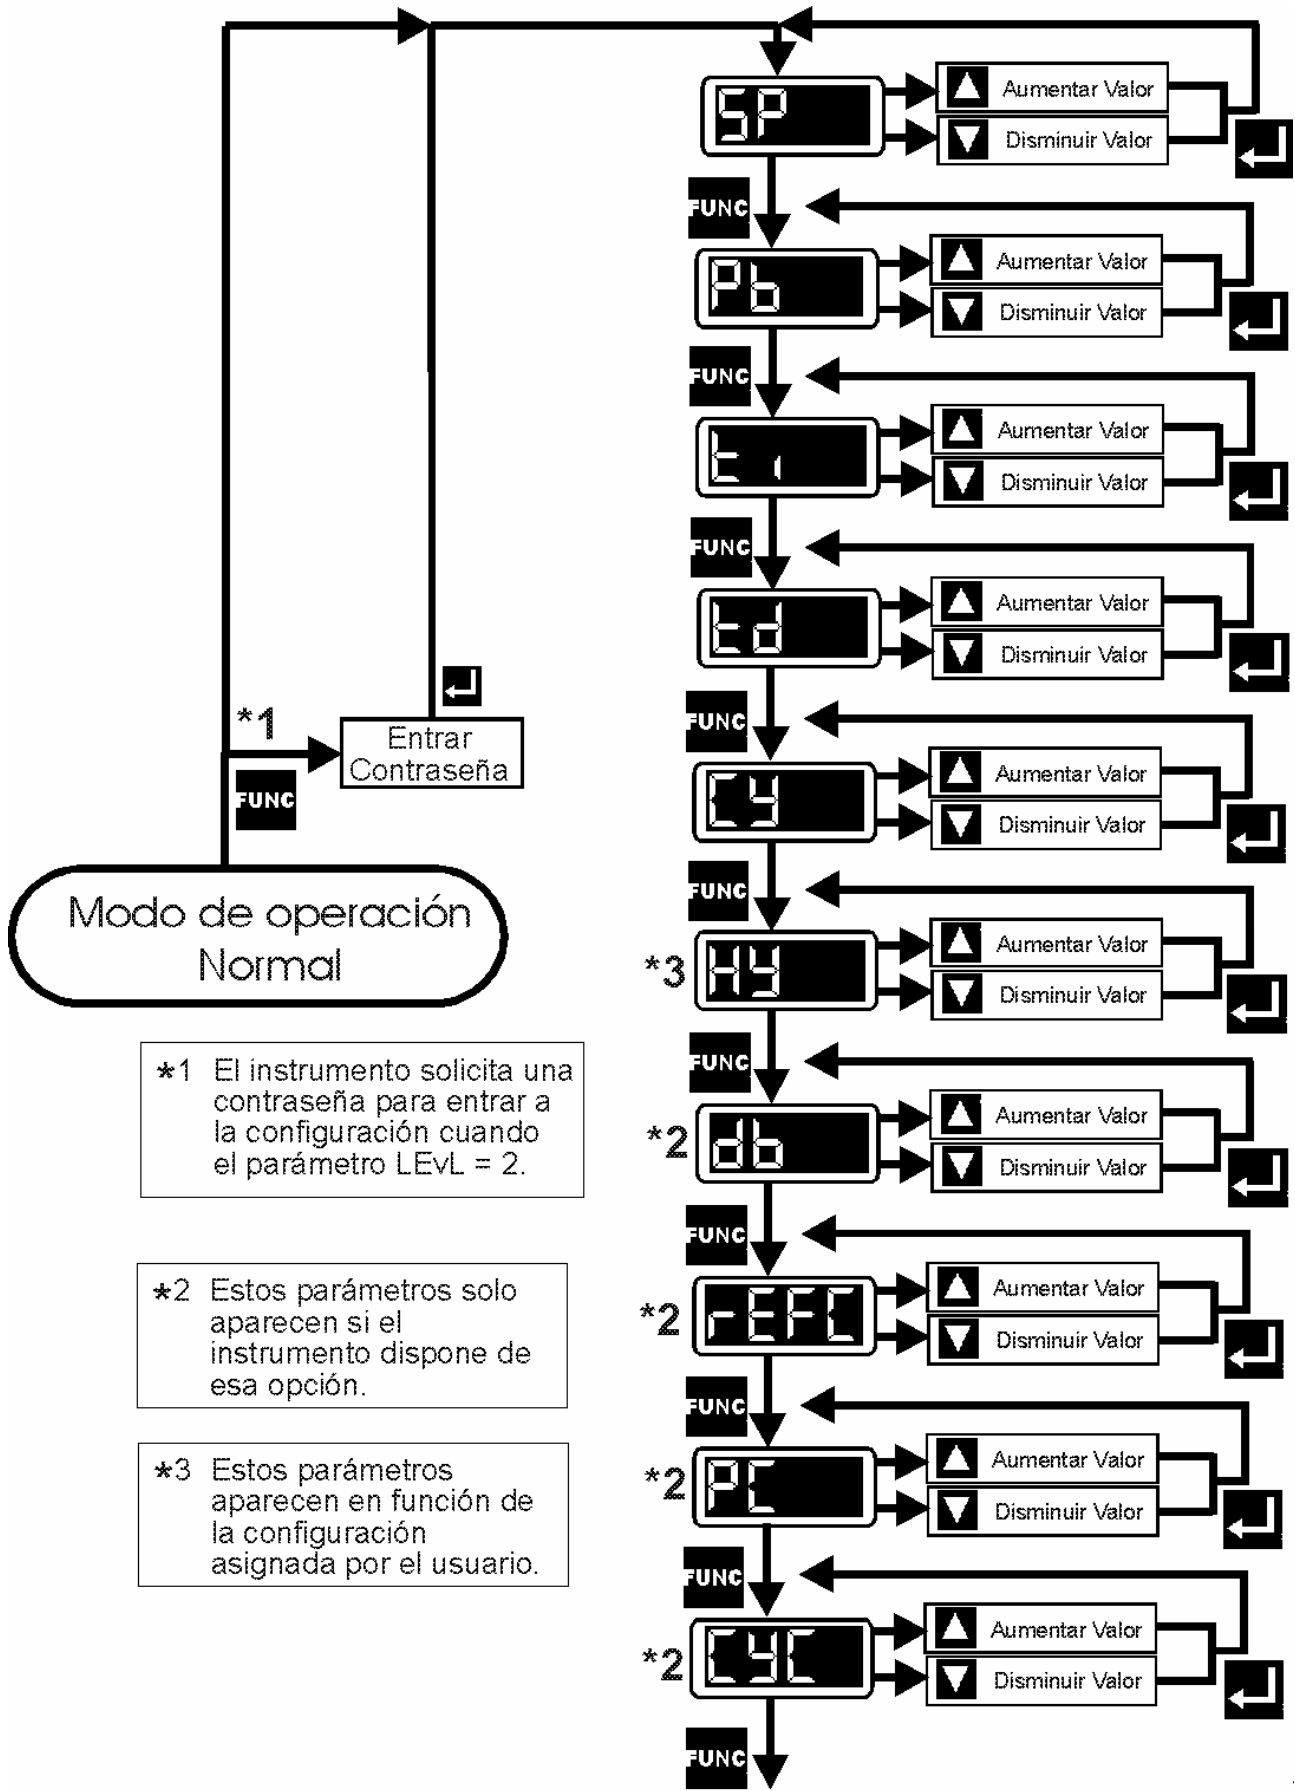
SP
Aumentar Valor
Disminuir Valor
FUNC
Pb
Aumentar Valor
Disminuir Valor
FUNC
ti
Aumentar Valor
Disminuir Valor
FUNC
td
Aumentar Valor
Disminuir Valor
FUNC
CY
Aumentar Valor
Disminuir Valor
FUNC
*3 HY
Aumentar Valor
Disminuir Valor
FUNC
*2 db
Aumentar Valor
Disminuir Valor
FUNC
*2 rEFC
Aumentar Valor
Disminuir Valor
FUNC
*2 PC
Aumentar Valor
Disminuir Valor
FUNC
*2 CYC
Aumentar Valor
Disminuir Valor
FUNC

*1
Entrar Contraseña
FUNC

Modo de operación Normal

*1 El instrumento solicita una contraseña para entrar a la configuración cuando el parámetro LEvL = 2.

*2 Estos parámetros solo aparecen si el instrumento dispone de esa opción.

*3 Estos parámetros aparecen en función de la configuración asignada por el usuario.